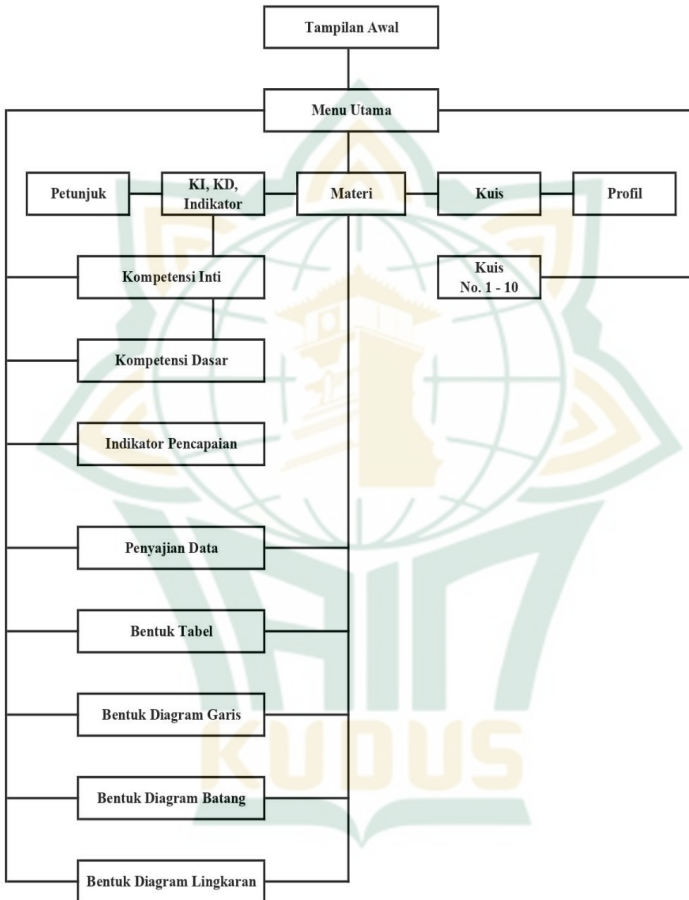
Tampilan Awal

Menu Utama

Petunjuk

KI, KD, Indikator

Materi

Kuis

Profil

Kompetensi Inti

Kuis No. 1 - 10

Kompetensi Dasar

Indikator Pencapaian

Penyajian Data

Bentuk Tabel

Bentuk Diagram Garis

Bentuk Diagram Batang

Bentuk Diagram Lingkaran

KUDUS